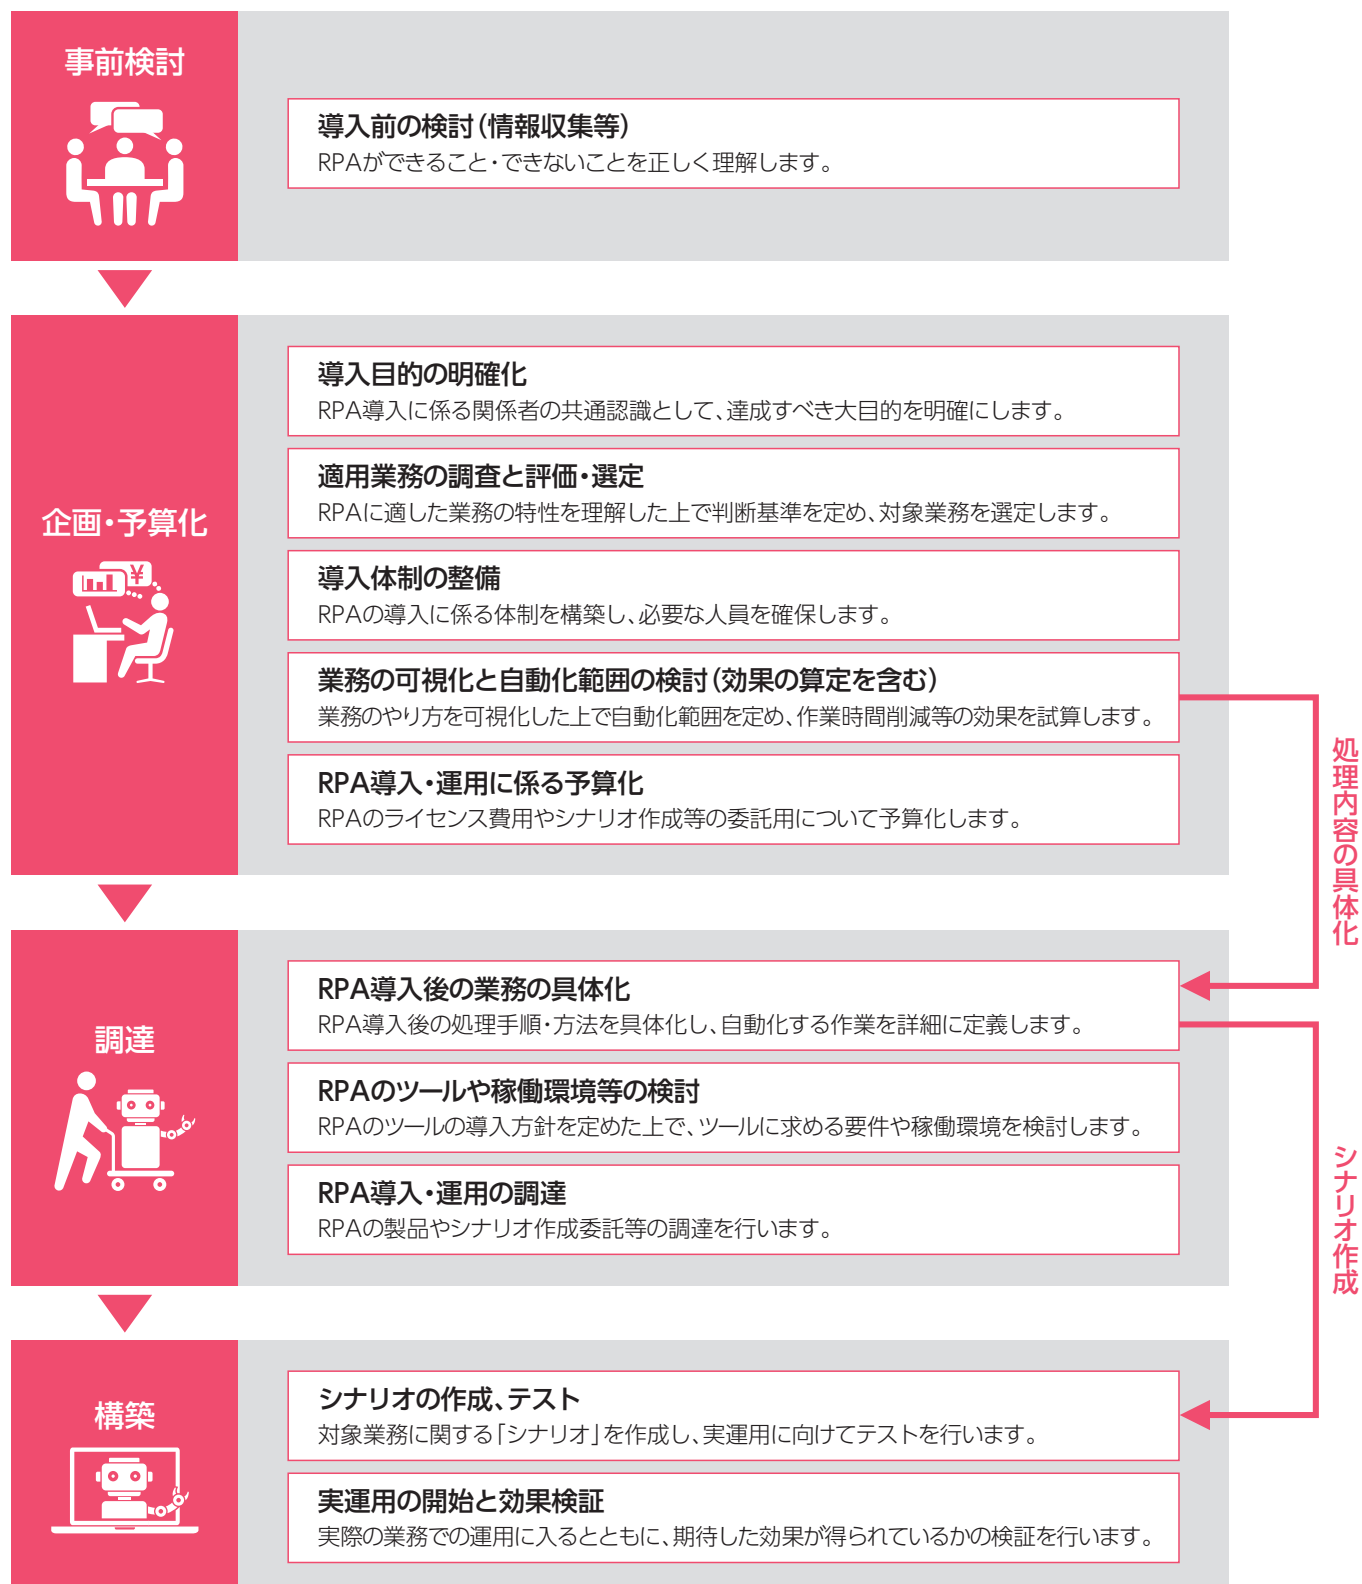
事前検討

導入前の検討（情報収集等）
RPAができること・できないことを正しく理解します。

企画・予算化

導入目的の明確化
RPA導入に係る関係者の共通認識として、達成すべき大目的を明確にします。

適用業務の調査と評価・選定
RPAに適した業務の特性を理解した上で判断基準を定め、対象業務を選定します。

導入体制の整備
RPAの導入に係る体制を構築し、必要な人員を確保します。

業務の可視化と自動化範囲の検討（効果の算定を含む）
業務のやり方を可視化した上で自動化範囲を定め、作業時間削減等の効果を試算します。

RPA導入・運用に係る予算化
RPAのライセンス費用やシナリオ作成等の委託用について予算化します。

処理内容の具体化

調達

RPA導入後の業務の具体化
RPA導入後の処理手順・方法を具体化し、自動化する作業を詳細に定義します。

RPAのツールや稼働環境等の検討
RPAのツールの導入方針を定めた上で、ツールに求める要件や稼働環境を検討します。

RPA導入・運用の調達
RPAの製品やシナリオ作成委託等の調達を行います。

シナリオ作成

構築

シナリオの作成、テスト
対象業務に関する「シナリオ」を作成し、実運用に向けてテストを行います。

実運用の開始と効果検証
実際の業務での運用に入るとともに、期待した効果が得られているかの検証を行います。